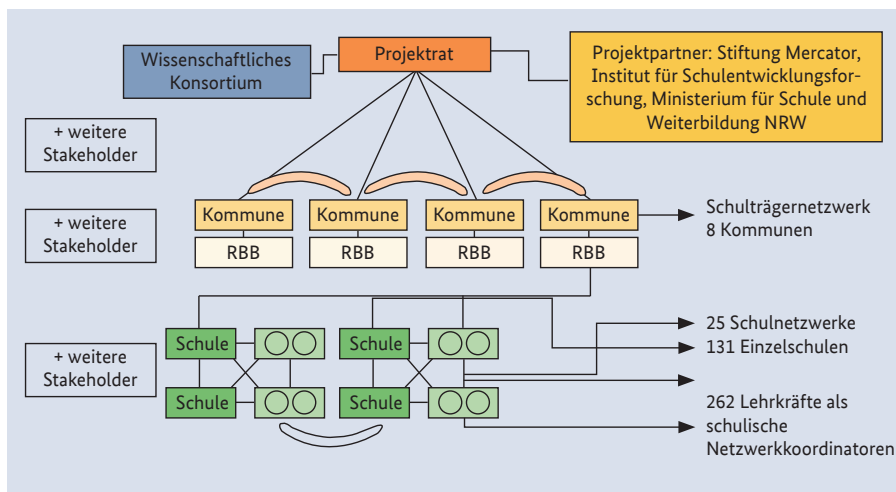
Wissenschaftliches Konsortium

Projektrat

Projektpartner: Stiftung Mercator, Institut für Schulentwicklungsforschung, Ministerium für Schule und Weiterbildung NRW

+ weitere Stakeholder

+ weitere Stakeholder

Kommune

Kommune

Kommune

Kommune

RBB

RBB

RBB

RBB

Schulträgernetzwerk 8 Kommunen

+ weitere Stakeholder

Schule

Schule

Schule

Schule

25 Schulnetzwerke

131 Einzelschulen

262 Lehrkräfte als schulische Netzwerkkoordinatoren